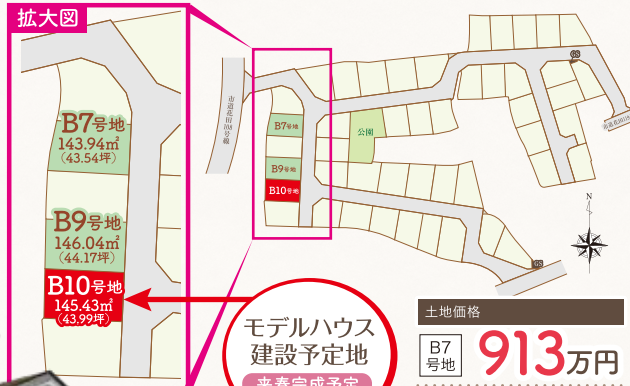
拡大図

B7号地
143.94㎡
(43.54坪)

B9号地
146.04㎡
(44.17坪)

B10号地
145.43㎡
(43.99坪)

市道花田川原線

B7号地

公園

B9号地

B10号地

市道花田川原線

N

モデルハウス
建設予定地

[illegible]

土地価格

B7
号地

913万円